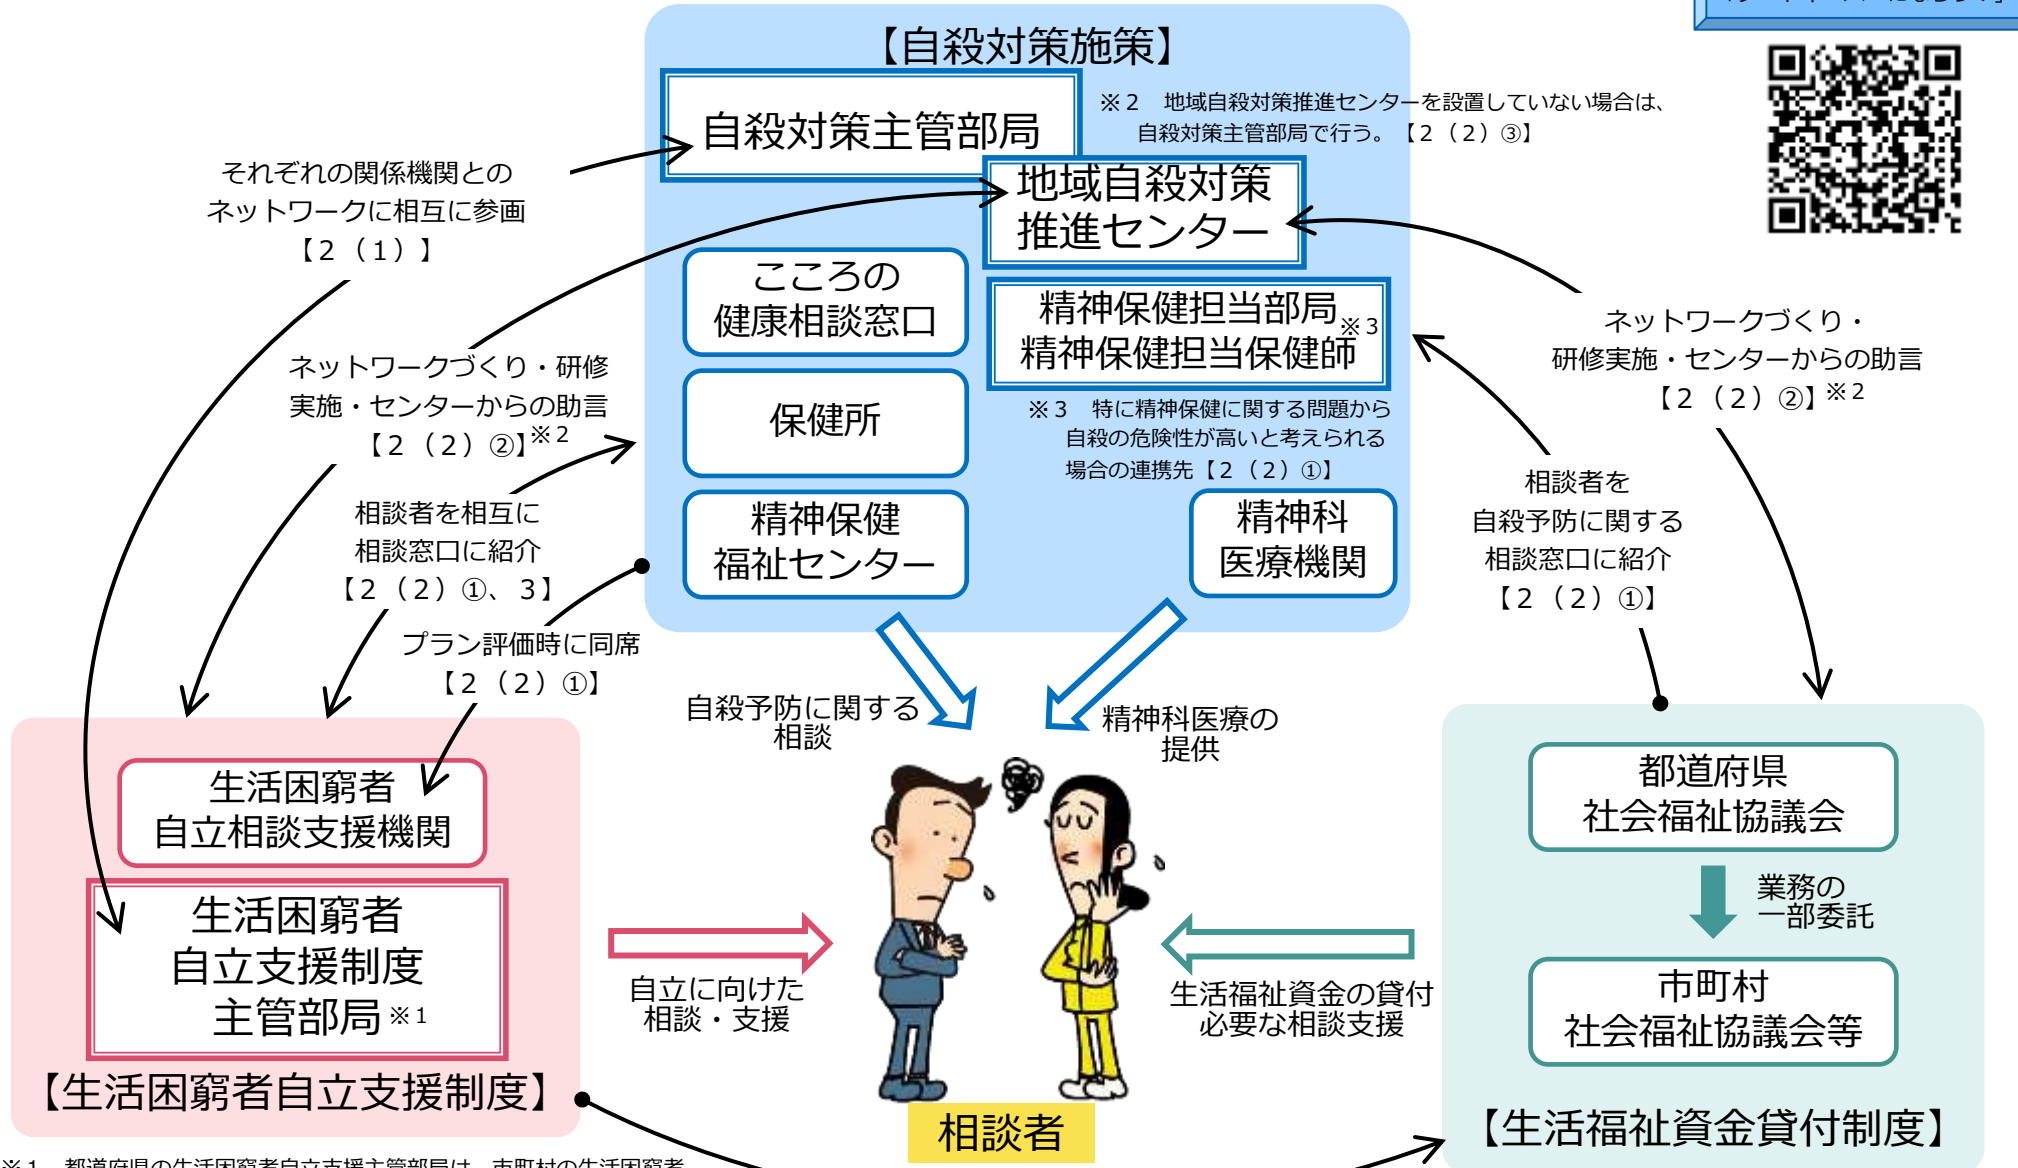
【自殺対策施策】

自殺対策主管部局

※2　地域自殺対策推進センターを設置していない場合は、自殺対策主管部局で行う。【2（2）③】

地域自殺対策推進センター

こころの健康相談窓口

精神保健担当部局※3
精神保健担当保健師

保健所

※3　特に精神保健に関する問題から自殺の危険性が高いと考えられる場合の連携先【2（2）①】

精神保健福祉センター

精神科医療機関

それぞれの関係機関とのネットワークに相互に参画【2（1）】

ネットワークづくり・研修実施・センターからの助言【2（2）②】※2

相談者を相互に相談窓口に紹介【2（2）①、3】

プラン評価時に同席【2（2）①】

ネットワークづくり・研修実施・センターからの助言【2（2）②】※2

相談者を自殺予防に関する相談窓口に紹介【2（2）①】

自殺予防に関する相談

精神科医療の提供

生活困窮者自立相談支援機関

生活困窮者自立支援制度主管部局※1

【生活困窮者自立支援制度】

自立に向けた相談・支援

相談者

生活福祉資金の貸付必要な相談支援

都道府県社会福祉協議会

業務の一部委託

市町村社会福祉協議会等

【生活福祉資金貸付制度】

※1　都道府県の生活困窮者自立支援主管部局は、市町村の生活困窮者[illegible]